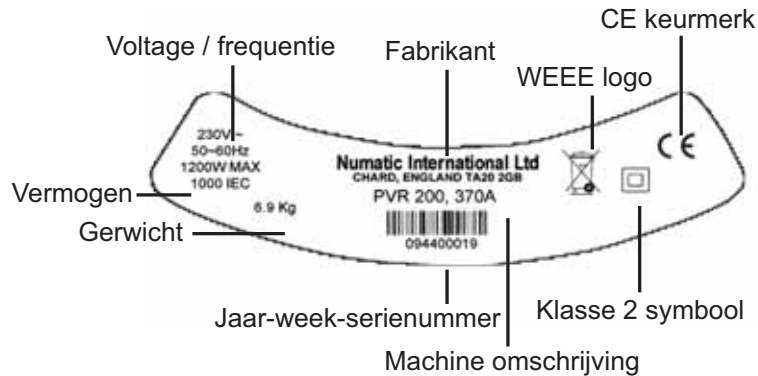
CE keurmerk

Voltage / frequentie

Fabrikant

WEEE logo

230V~
50~60Hz
1200W MAX
1000 IEC

Vermogen

6.9 Kg

Gerwicht

Numatic International Ltd
CHARD, ENGLAND TA20 2GB
PVR 200, 370A

094400019

CE

Jaar-week-serienummer

Klasse 2 symbool

Machine omschrijving